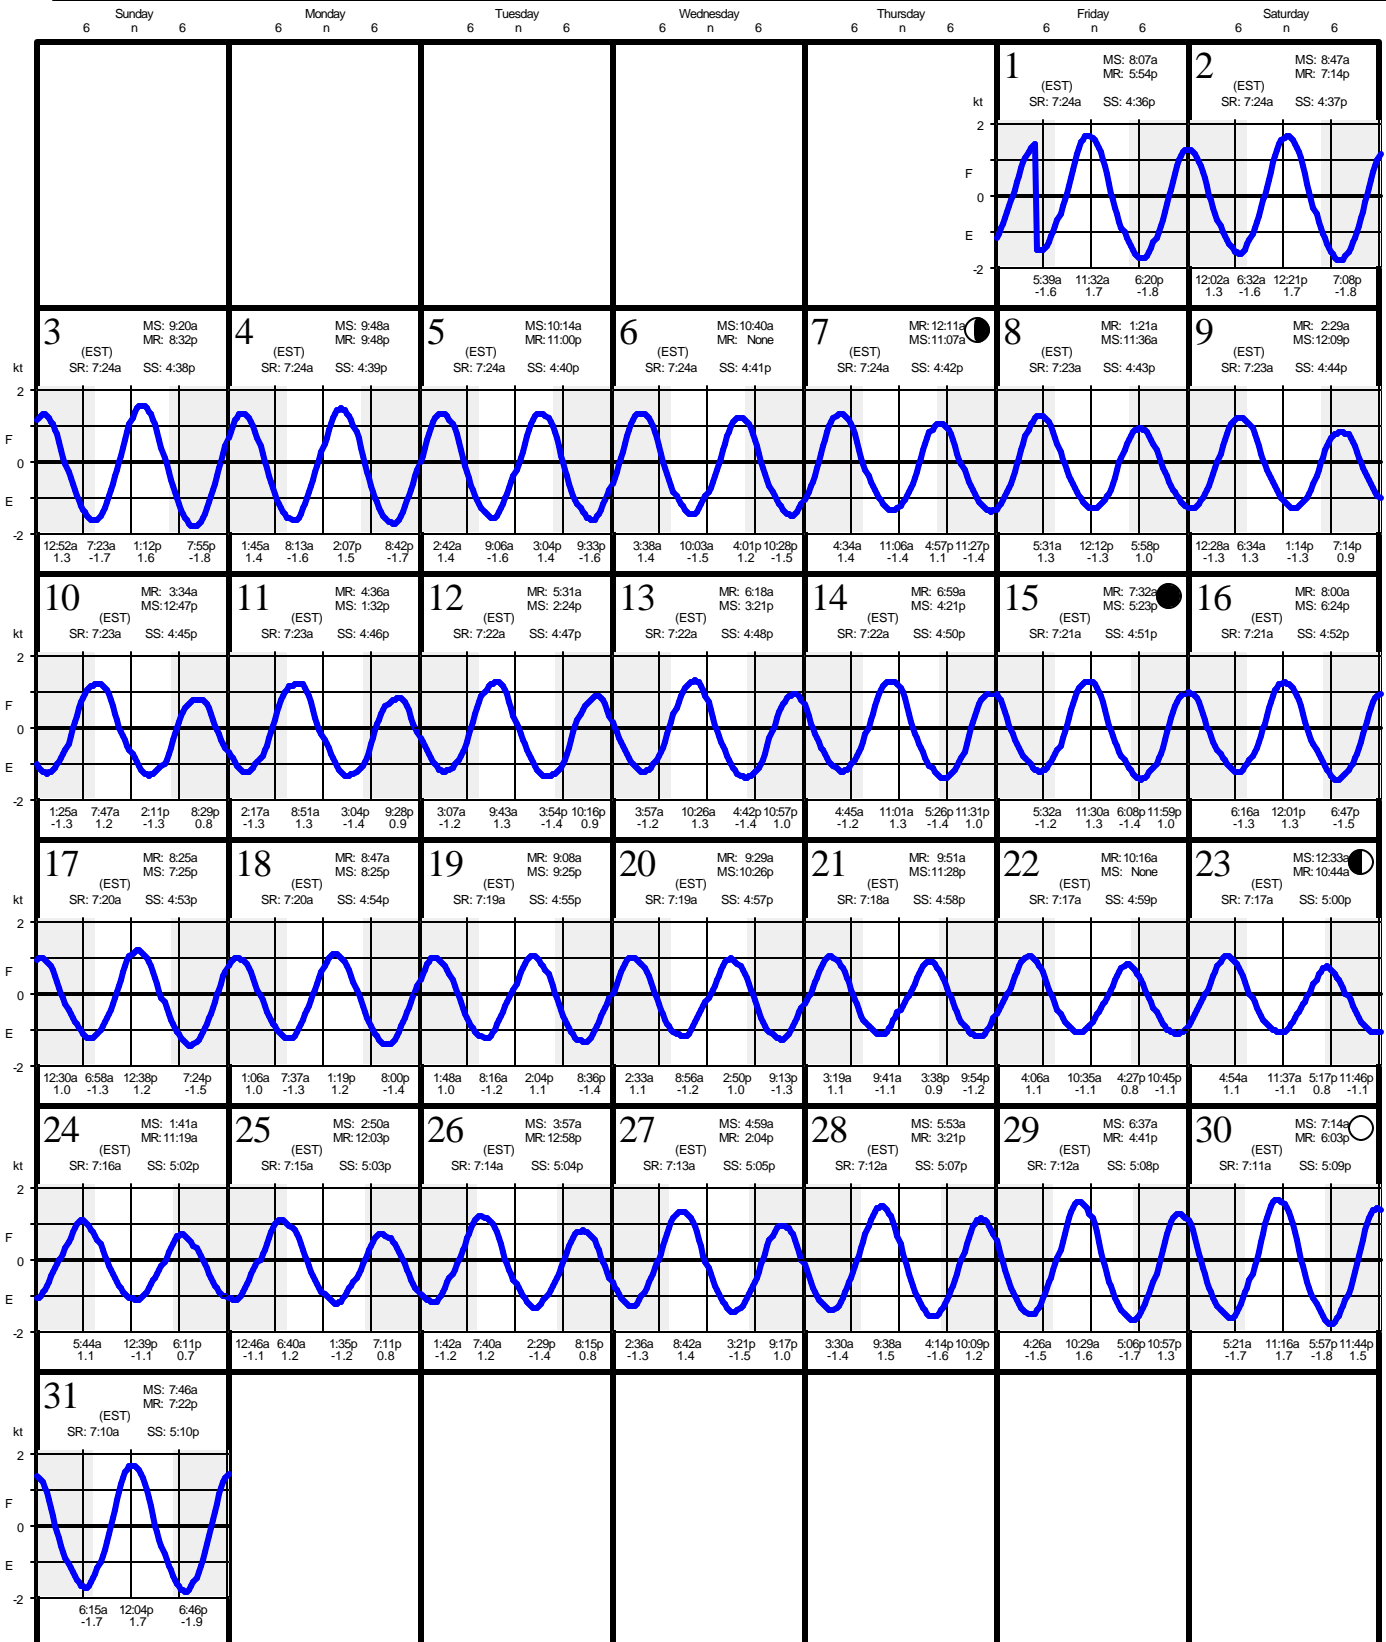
Sunday 6 n 6 | Monday 6 n 6 | Tuesday 6 n 6 | Wednesday 6 n 6 | Thursday 6 n 6 | Friday 6 n 6 | Saturday 6 n 6

1 (EST) MS: 8:07a MR: 5:54p SR: 7:24a SS: 4:36p
kt 2 F 0 E -2
5:39a -1.6 | 11:32a 1.7 | 6:20p -1.8

2 (EST) MS: 8:47a MR: 7:14p SR: 7:24a SS: 4:37p
12:02a 1.3 | 6:32a -1.6 | 12:21p 1.7 | 7:08p -1.8

3 (EST) MS: 9:20a MR: 8:32p SR: 7:24a SS: 4:38p
kt 2 F 0 E -2
12:52a 1.3 | 7:23a -1.7 | 1:12p 1.6 | 7:55p -1.8

4 (EST) MS: 9:48a MR: 9:48p SR: 7:24a SS: 4:39p
1:45a 1.4 | 8:13a -1.6 | 2:07p 1.5 | 8:42p -1.7

5 (EST) MS:10:14a MR:11:00p SR: 7:24a SS: 4:40p
2:42a 1.4 | 9:06a -1.6 | 3:04p 1.4 | 9:33p -1.6

6 (EST) MS:10:40a MR: None SR: 7:24a SS: 4:41p
3:38a 1.4 | 10:03a -1.5 | 4:01p 1.2 | 10:28p -1.5

7 (EST) MR: 12:11a MS:11:07a SR: 7:24a SS: 4:42p
4:34a 1.4 | 11:06a -1.4 | 4:57p 1.1 | 11:27p -1.4

8 (EST) MR: 1:21a MS:11:36a SR: 7:23a SS: 4:43p
5:31a 1.3 | 12:12p -1.3 | 5:58p 1.0

9 (EST) MR: 2:29a MS:12:09p SR: 7:23a SS: 4:44p
12:28a -1.3 | 6:34a 1.3 | 1:14p -1.3 | 7:14p 0.9

10 (EST) MR: 3:34a MS:12:47p SR: 7:23a SS: 4:45p
kt 2 F 0 E -2
1:25a -1.3 | 7:47a 1.2 | 2:11p -1.3 | 8:29p 0.8

11 (EST) MR: 4:36a MS: 1:32p SR: 7:23a SS: 4:46p
2:17a -1.3 | 8:51a 1.3 | 3:04p -1.4 | 9:28p 0.9

12 (EST) MR: 5:31a MS: 2:24p SR: 7:22a SS: 4:47p
3:07a -1.2 | 9:43a 1.3 | 3:54p -1.4 | 10:16p 0.9

13 (EST) MR: 6:18a MS: 3:21p SR: 7:22a SS: 4:48p
3:57a -1.2 | 10:26a 1.3 | 4:42p -1.4 | 10:57p 1.0

14 (EST) MR: 6:59a MS: 4:21p SR: 7:22a SS: 4:50p
4:45a -1.2 | 11:01a 1.3 | 5:26p -1.4 | 11:31p 1.0

15 (EST) MR: 7:32a MS: 5:23p SR: 7:21a SS: 4:51p
5:32a -1.2 | 11:30a 1.3 | 6:08p -1.4 | 11:59p 1.0

16 (EST) MR: 8:00a MS: 6:24p SR: 7:21a SS: 4:52p
6:16a -1.3 | 12:01p 1.3 | 6:47p -1.5

17 (EST) MR: 8:25a MS: 7:25p SR: 7:20a SS: 4:53p
kt 2 F 0 E -2
12:30a 1.0 | 6:58a -1.3 | 12:38p 1.2 | 7:24p -1.5

18 (EST) MR: 8:47a MS: 8:25p SR: 7:20a SS: 4:54p
1:06a 1.0 | 7:37a -1.3 | 1:19p 1.2 | 8:00p -1.4

19 (EST) MR: 9:08a MS: 9:25p SR: 7:19a SS: 4:55p
1:48a 1.0 | 8:16a -1.2 | 2:04p 1.1 | 8:36p -1.4

20 (EST) MR: 9:29a MS:10:26p SR: 7:19a SS: 4:57p
2:33a 1.1 | 8:56a -1.2 | 2:50p 1.0 | 9:13p -1.3

21 (EST) MR: 9:51a MS:11:28p SR: 7:18a SS: 4:58p
3:19a 1.1 | 9:41a -1.1 | 3:38p 0.9 | 9:54p -1.2

22 (EST) MR:10:16a MS: None SR: 7:17a SS: 4:59p
4:06a 1.1 | 10:35a -1.1 | 4:27p 0.8 | 10:45p -1.1

23 (EST) MS:12:33a MR: 10:44a SR: 7:17a SS: 5:00p
4:54a 1.1 | 11:37a -1.1 | 5:17p 0.8 | 11:46p -1.1

24 (EST) MS: 1:41a MR:11:19a SR: 7:16a SS: 5:02p
kt 2 F 0 E -2
5:44a 1.1 | 12:39p -1.1 | 6:11p 0.7

25 (EST) MS: 2:50a MR:12:03p SR: 7:15a SS: 5:03p
12:46a -1.1 | 6:40a 1.2 | 1:35p -1.2 | 7:11p 0.8

26 (EST) MS: 3:57a MR:12:58p SR: 7:14a SS: 5:04p
1:42a -1.2 | 7:40a 1.2 | 2:29p -1.4 | 8:15p 0.8

27 (EST) MS: 4:59a MR: 2:04p SR: 7:13a SS: 5:05p
2:36a -1.3 | 8:42a 1.4 | 3:21p -1.5 | 9:17p 1.0

28 (EST) MS: 5:53a MR: 3:21p SR: 7:12a SS: 5:07p
3:30a -1.4 | 9:38a 1.5 | 4:14p -1.6 | 10:09p 1.2

29 (EST) MS: 6:37a MR: 4:41p SR: 7:12a SS: 5:08p
4:26a -1.5 | 10:29a 1.6 | 5:06p -1.7 | 10:57p 1.3

30 (EST) MS: 7:14a MR: 6:03p SR: 7:11a SS: 5:09p
5:21a -1.7 | 11:16a 1.7 | 5:57p -1.8 | 11:44p 1.5

31 (EST) MS: 7:46a MR: 7:22p SR: 7:10a SS: 5:10p
kt 2 F 0 E -2
6:15a -1.7 | 12:04p 1.7 | 6:46p -1.9